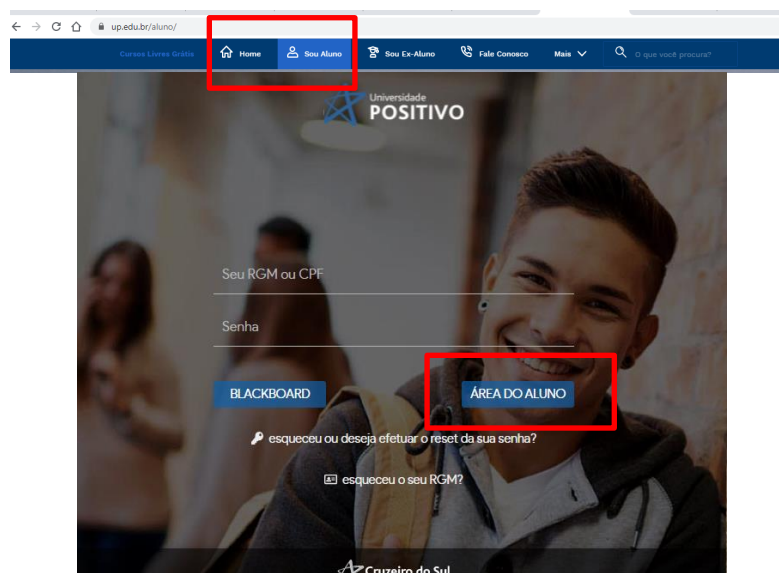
up.edu.br/aluno/

Cursos Livres Grátis Home Sou Aluno Sou Ex-Aluno Fale Conosco Mais O que você procura?

Universidade
POSITIVO

Seu RGM ou CPF

Senha

BLACKBOARD

ÁREA DO ALUNO

esqueceu ou deseja efetuar o reset da sua senha?

esqueceu o seu RGM?

Cruzeiro do Sul